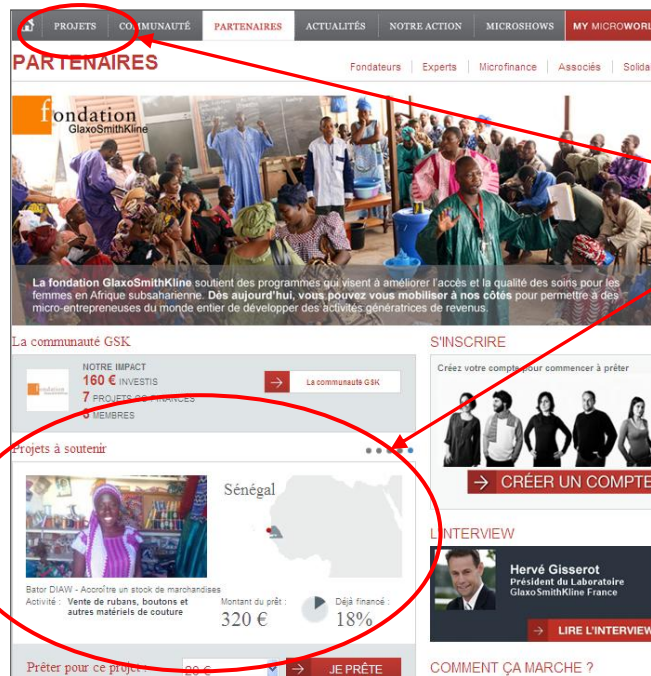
PROJETS | COMMUNAUTÉ | PARTENAIRES | ACTUALITÉS | NOTRE ACTION | MICROSHOWS | MY MICROWORL

PARTENAIRES

Fondateurs | Experts | Microfinance | Associés | Solida

fondation GlaxoSmithKline

La fondation GlaxoSmithKline soutient des programmes qui visent à améliorer l'accès et la qualité des soins pour les femmes en Afrique subsaharienne. Dès aujourd'hui, vous pouvez vous mobiliser à nos côtés pour permettre à des micro-entrepreneuses du monde entier de développer des activités génératrices de revenus.

La communauté GSK

NOTRE IMPACT
160 € INVESTIS
7 PROJETS CO-FINANCÉS
8 MEMBRES

La communauté GSK

Projets à soutenir

Sénégal

Bator DIAW - Accroître un stock de marchandises
Activité : Vente de rubans, boutons et autres matériels de couture

Montant du prêt :
320 €

Déjà financé :
18%

Prêter pour ce projet : 20 €

JE PRÊTE

S'INSCRIRE

Créez votre compte pour commencer à prêter

CRÉER UN COMPTE

L'INTERVIEW

Hervé Gisserot
Président du Laboratoire GlaxoSmithKline France

LIRE L'INTERVIEW

COMMENT ÇA MARCHE ?